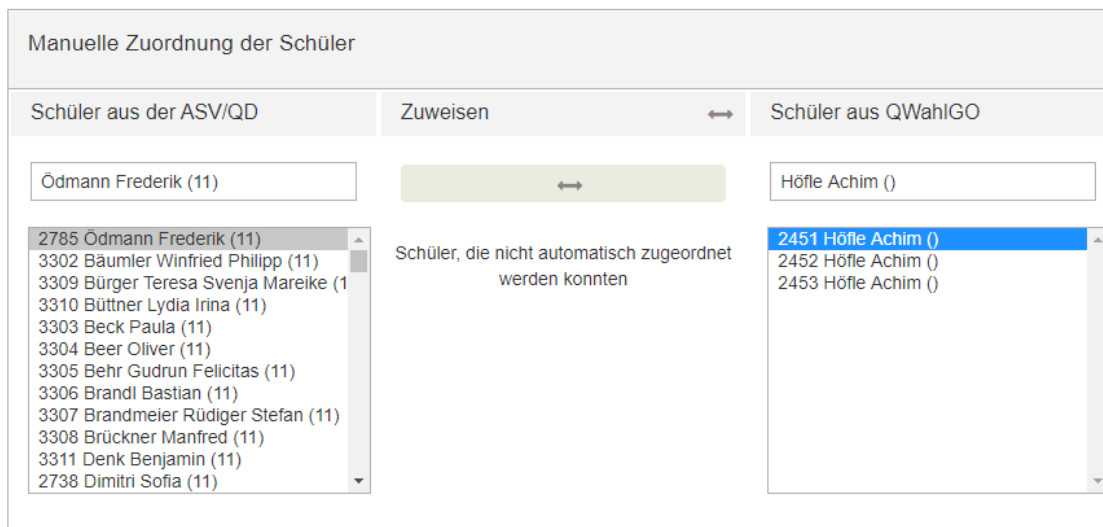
Manuelle Zuordnung der Schüler

Schüler aus der ASV/QD

Zuweisen ⟷

Schüler aus QWahlGO

Ödmann Frederik (11)

⟷

Höfle Achim ()

2785 Ödmann Frederik (11)
3302 Bäumler Winfried Philipp (11)
3309 Bürger Teresa Svenja Mareike (1
3310 Büttner Lydia Irina (11)
3303 Beck Paula (11)
3304 Beer Oliver (11)
3305 Behr Gudrun Felicitas (11)
3306 Brandl Bastian (11)
3307 Brandmeier Rüdiger Stefan (11)
3308 Brückner Manfred (11)
3311 Denk Benjamin (11)
2738 Dimitri Sofia (11)

Schüler, die nicht automatisch zugeordnet werden konnten

2451 Höfle Achim ()
2452 Höfle Achim ()
2453 Höfle Achim ()